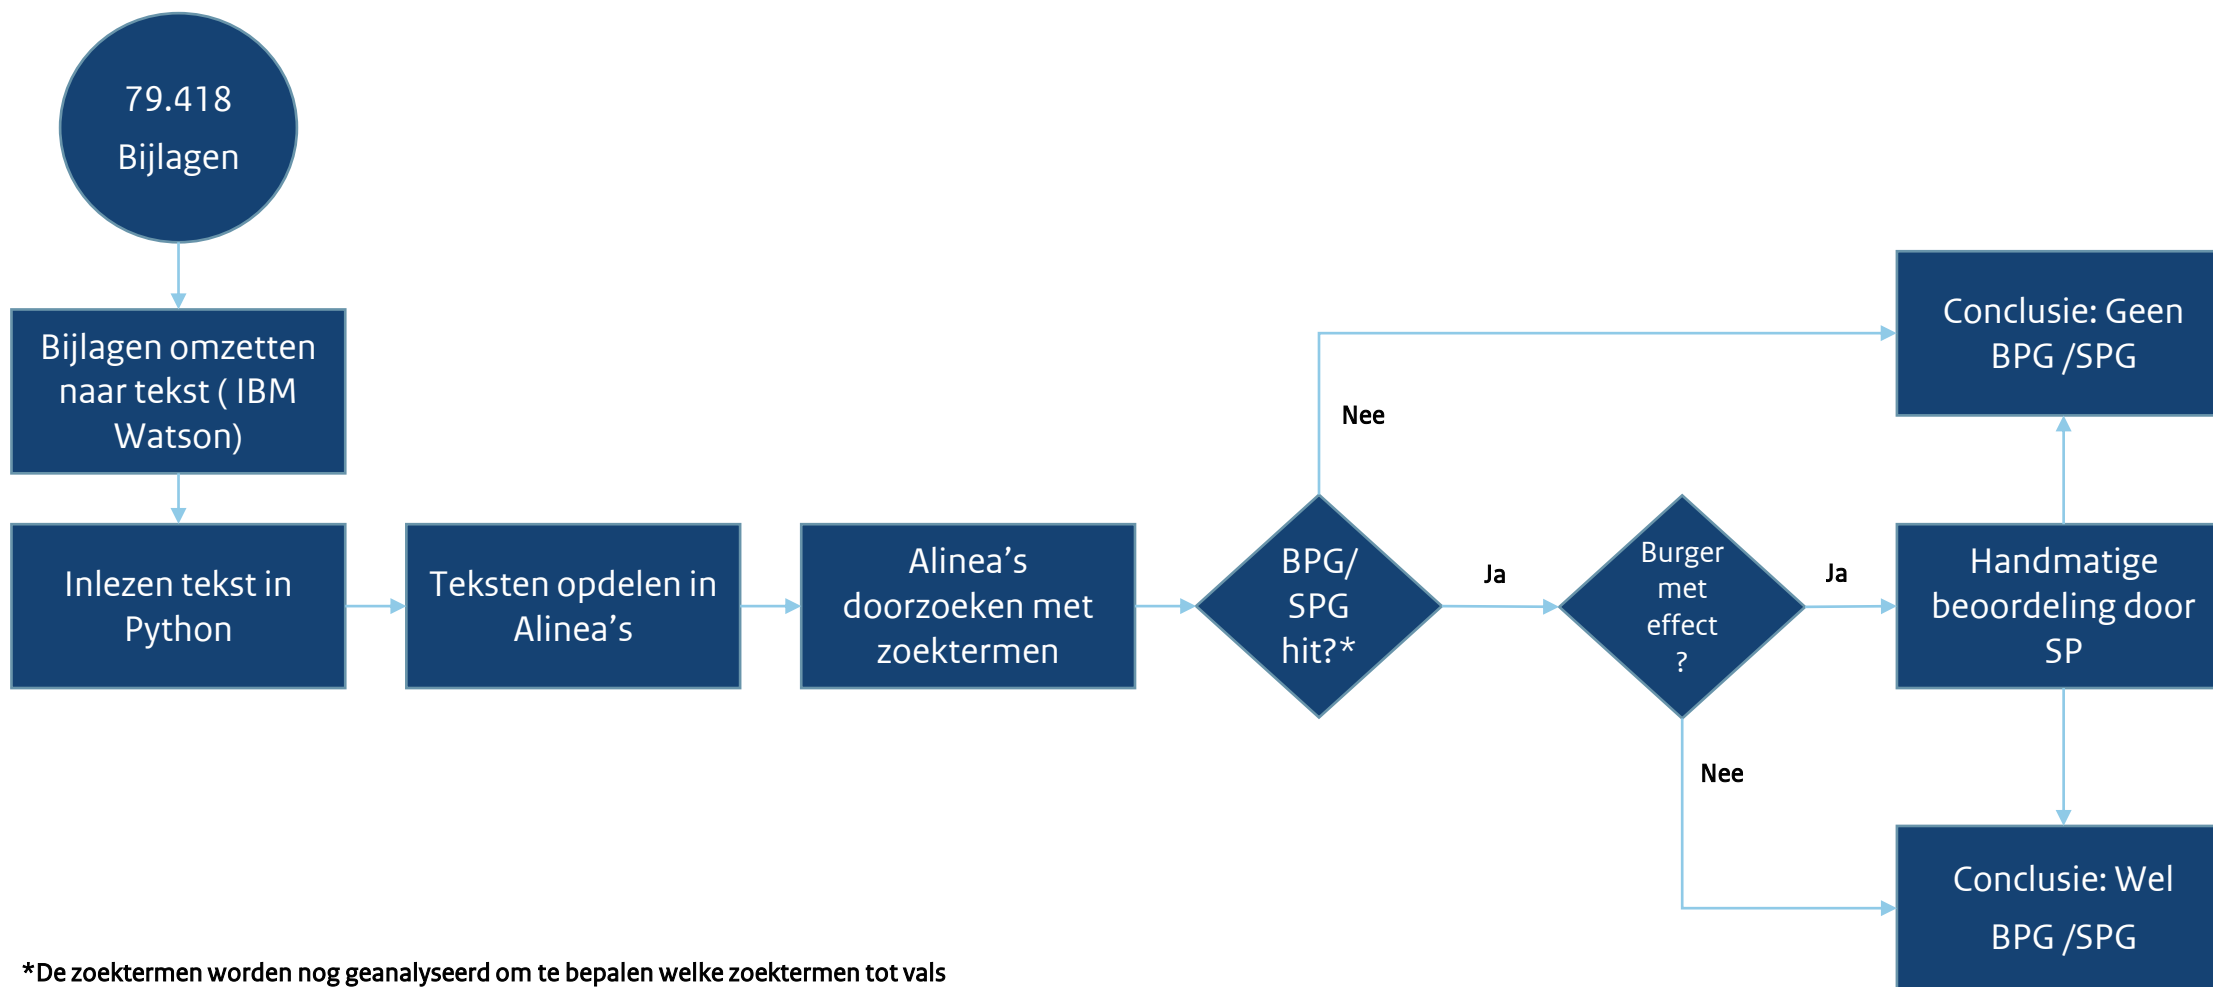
79.418
Bijlagen

Bijlagen omzetten naar tekst ( IBM Watson)

Inlezen tekst in Python

Teksten opdelen in Alinea's

Alinea's doorzoeken met zoektermen

BPG/ SPG hit?*

Nee

Ja

Burger met effect ?

Ja

Nee

Conclusie: Geen BPG /SPG

Handmatige beoordeling door SP

Conclusie: Wel BPG /SPG

*De zoektermen worden nog geanalyseerd om te bepalen welke zoektermen tot vals